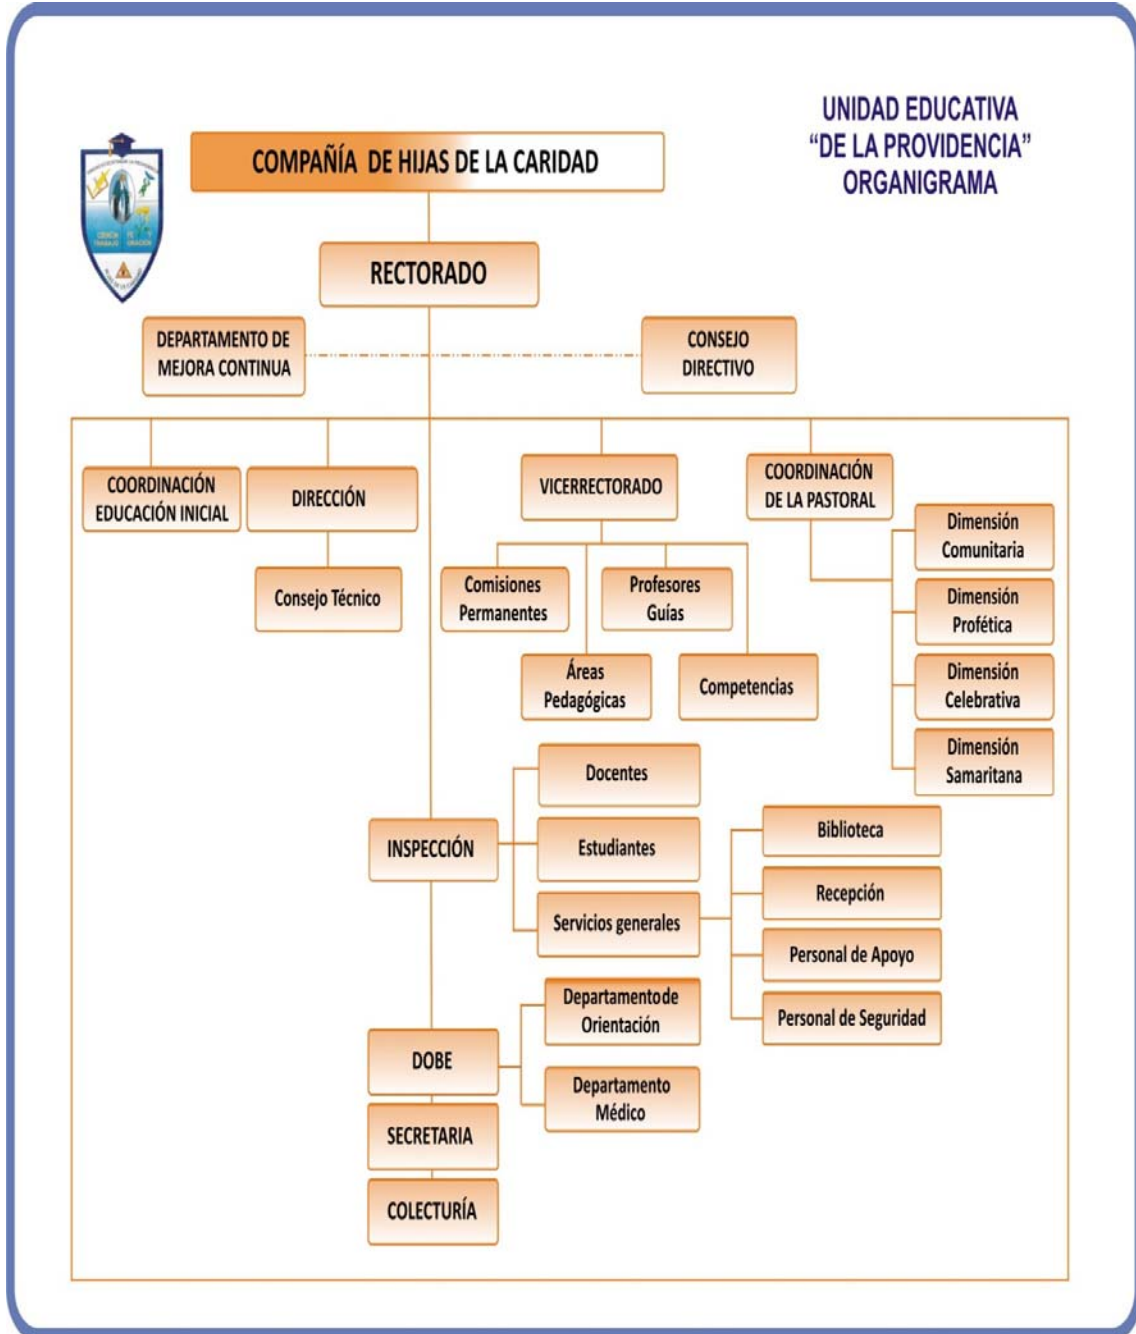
UNIDAD EDUCATIVA
"DE LA PROVIDENCIA"
ORGANIGRAMA

COMPAÑÍA DE HIJAS DE LA CARIDAD

RECTORADO

DEPARTAMENTO DE MEJORA CONTINUA

CONSEJO DIRECTIVO

COORDINACIÓN EDUCACIÓN INICIAL

DIRECCIÓN

Consejo Técnico

VICERRECTORADO

Comisiones Permanentes

Profesores Guías

Áreas Pedagógicas

Competencias

COORDINACIÓN DE LA PASTORAL

Dimensión Comunitaria

Dimensión Profética

Dimensión Celebrativa

Dimensión Samaritana

INSPECCIÓN

Docentes

Estudiantes

Servicios generales

Biblioteca

Recepción

Personal de Apoyo

Personal de Seguridad

DOBE

Departamentode Orientación

Departamento Médico

SECRETARIA

COLECTURÍA